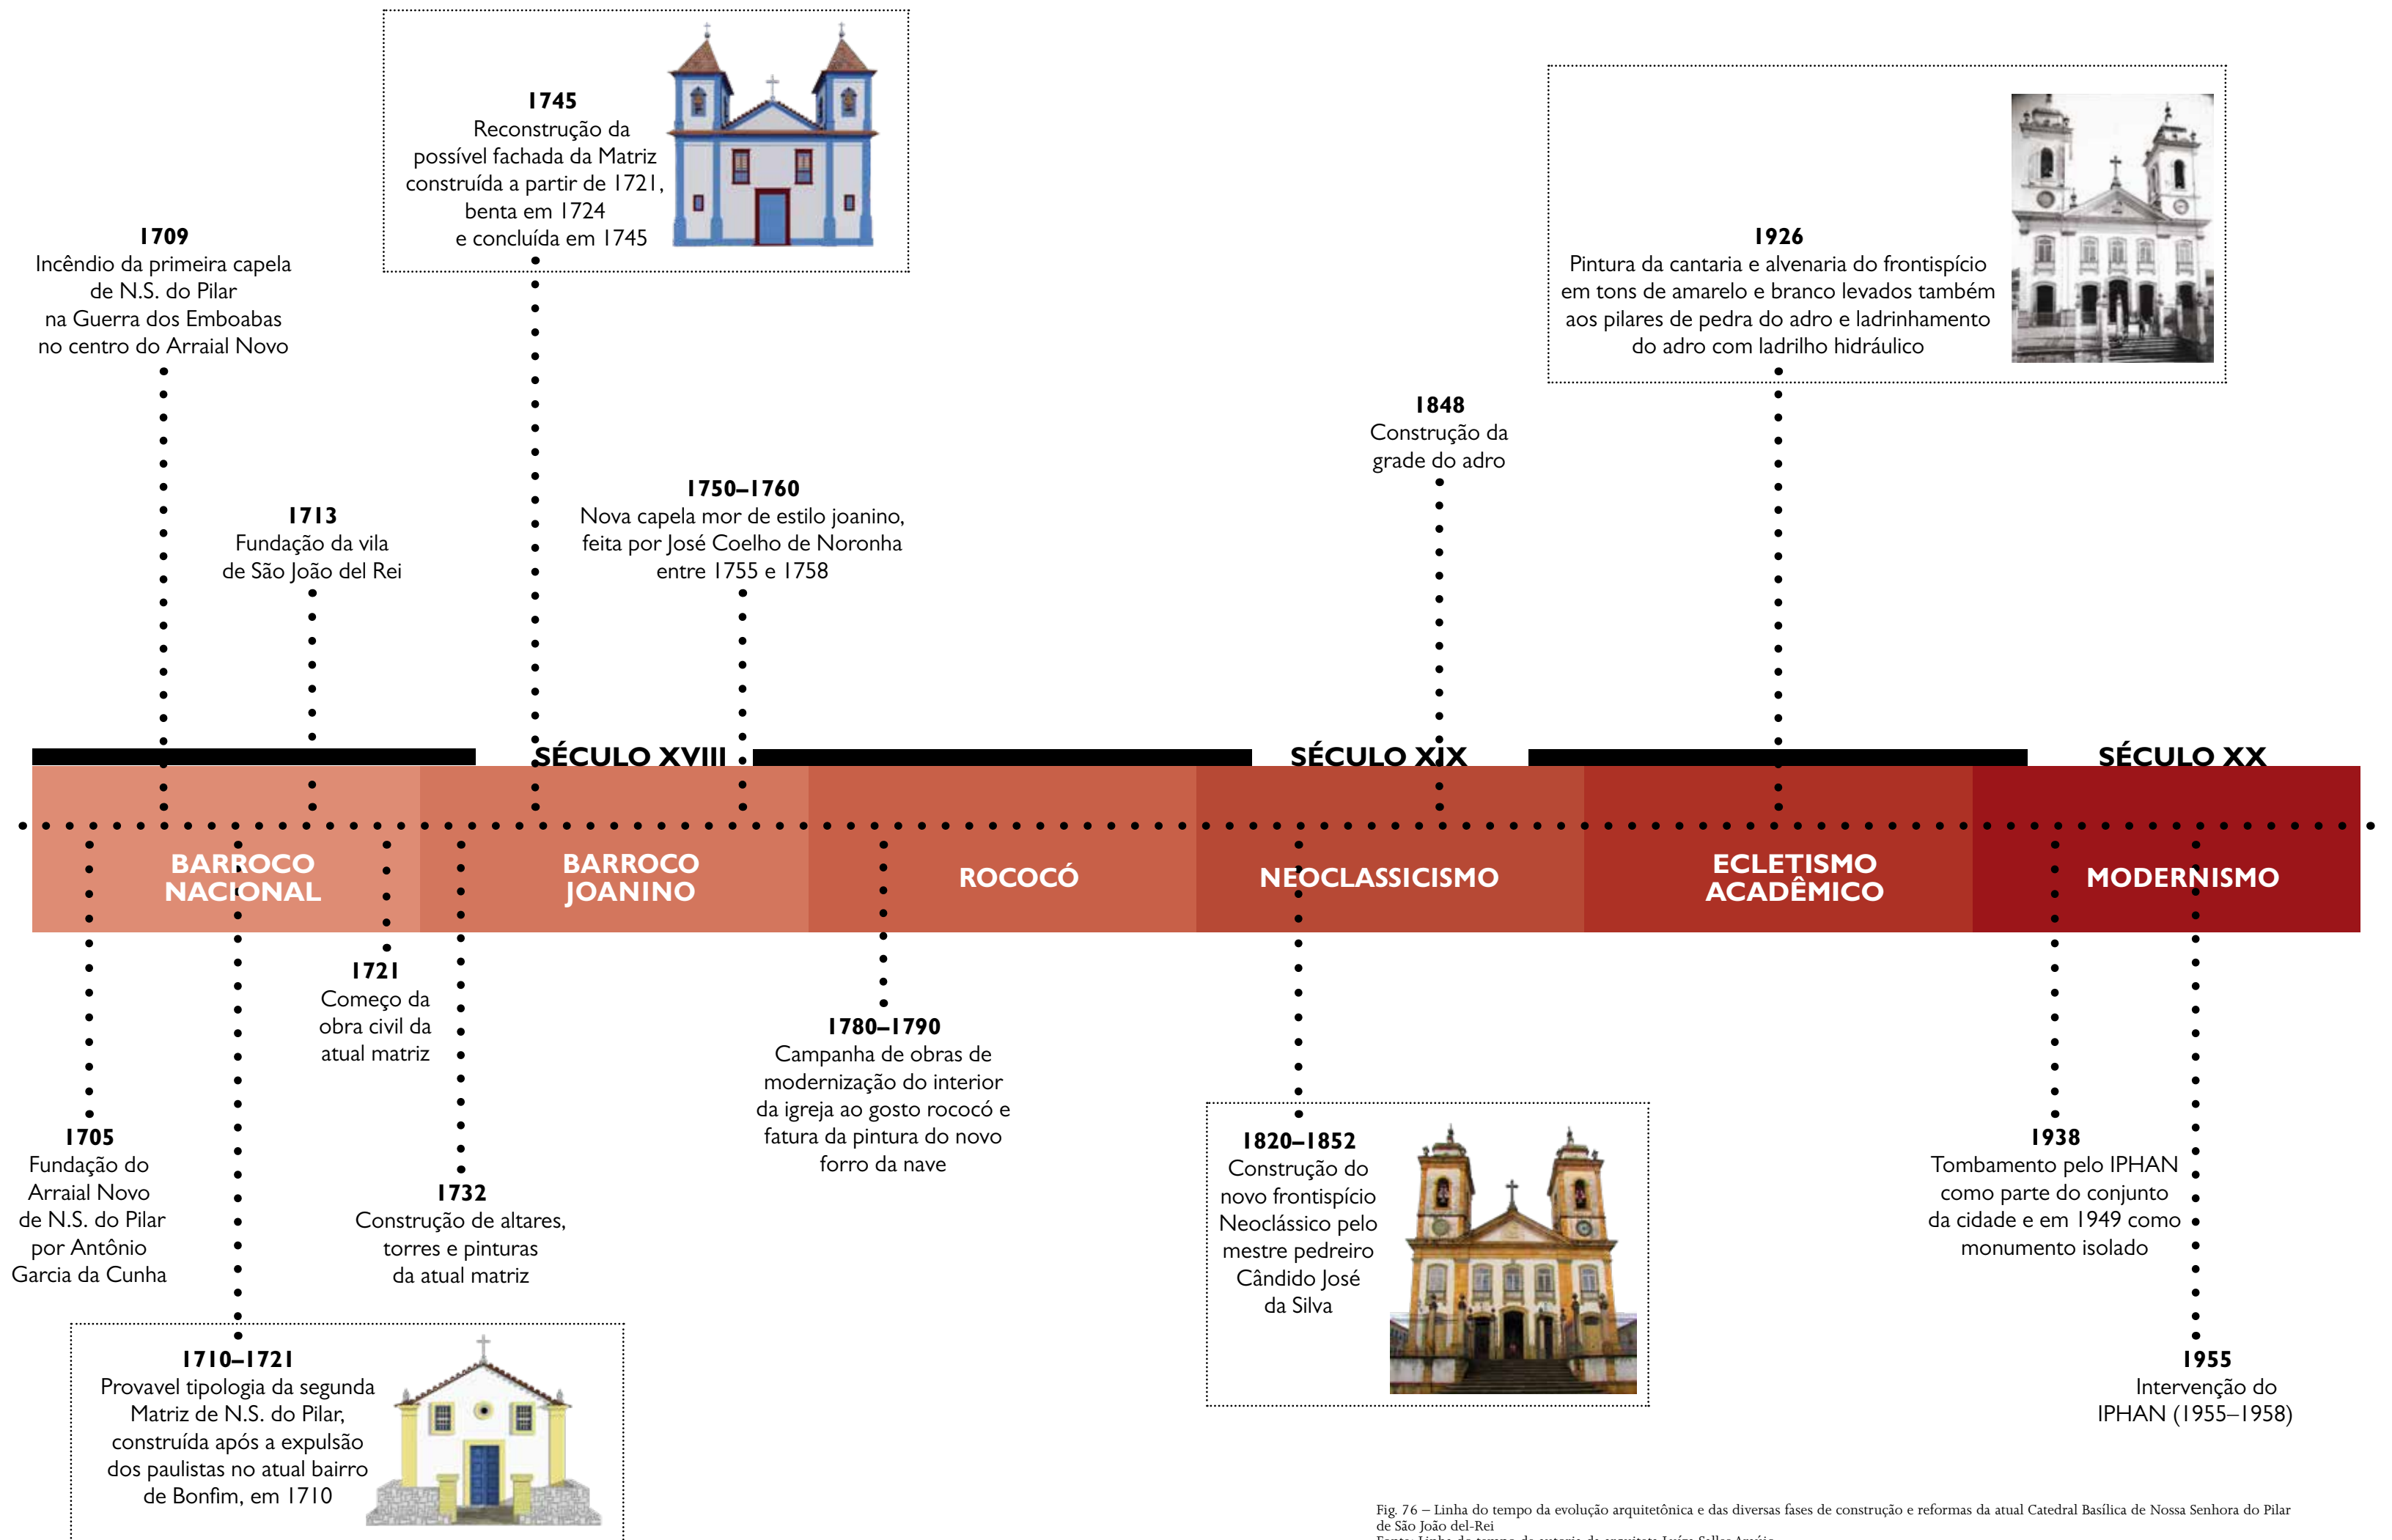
1745
Reconstrução da possível fachada da Matriz construída a partir de 1721, benta em 1724 e concluída em 1745

1709
Incêndio da primeira capela de N.S. do Pilar na Guerra dos Emboabas no centro do Arraial Novo

1926
Pintura da cantaria e alvenaria do frontispício em tons de amarelo e branco levados também aos pilares de pedra do adro e ladrinhamento do adro com ladrilho hidráulico

1848
Construção da grade do adro

1750–1760
Nova capela mor de estilo joanino, feita por José Coelho de Noronha entre 1755 e 1758

1713
Fundação da vila de São João del Rei

SÉCULO XVIII
SÉCULO XIX
SÉCULO XX

BARROCO NACIONAL
BARROCO JOANINO
ROCOCÓ
NEOCLASSICISMO
ECLETISMO ACADÊMICO
MODERNISMO

1721
Começo da obra civil da atual matriz

1780–1790
Campanha de obras de modernização do interior da igreja ao gosto rococó e fatura da pintura do novo forro da nave

1705
Fundação do Arraial Novo de N.S. do Pilar por Antônio Garcia da Cunha

1732
Construção de altares, torres e pinturas da atual matriz

1820–1852
Construção do novo frontispício Neoclássico pelo mestre pedreiro Cândido José da Silva

1938
Tombamento pelo IPHAN como parte do conjunto da cidade e em 1949 como monumento isolado

1710–1721
Provavel tipologia da segunda Matriz de N.S. do Pilar, construída após a expulsão dos paulistas no atual bairro de Bonfim, em 1710

1955
Intervenção do IPHAN (1955–1958)

Fig. 76 – Linha do tempo da evolução arquitetônica e das diversas fases de construção e reformas da atual Catedral Basílica de Nossa Senhora do Pilar de São João del-Rei
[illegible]